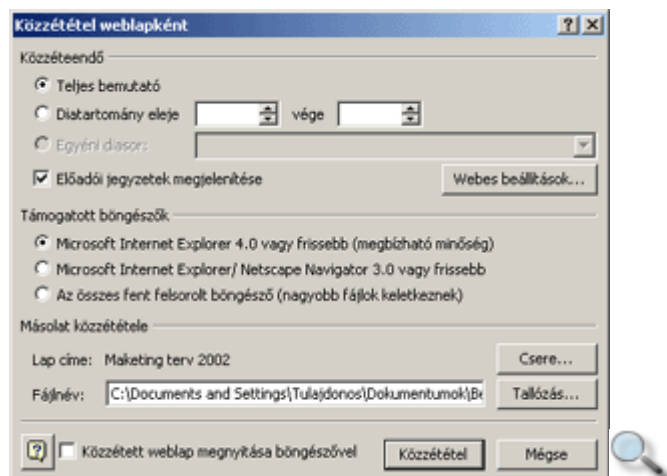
Közzététel weblapként

?

Közzéteendő

Teljes bemutató

Diatartomány eleje

vége

Egyéni diasor:

Előadói jegyzetek megjelenítése

Webes beállítások...

Támogatott böngészők

Microsoft Internet Explorer 4.0 vagy frissebb (megbízható minőség)

Microsoft Internet Explorer/ Netscape Navigator 3.0 vagy frissebb

Az összes fent felsorolt böngésző (nagyobb fájlok keletkeznek)

Másolat közzététele

Lap címe: Maketing terv 2002

Csere...

Fájlnév: C:\Documents and Settings\Tulajdonos\Dokumentumok\Be

Tallózás...

?

Közzétett weblap megnyitása böngészővel

Közzététel

Mégse